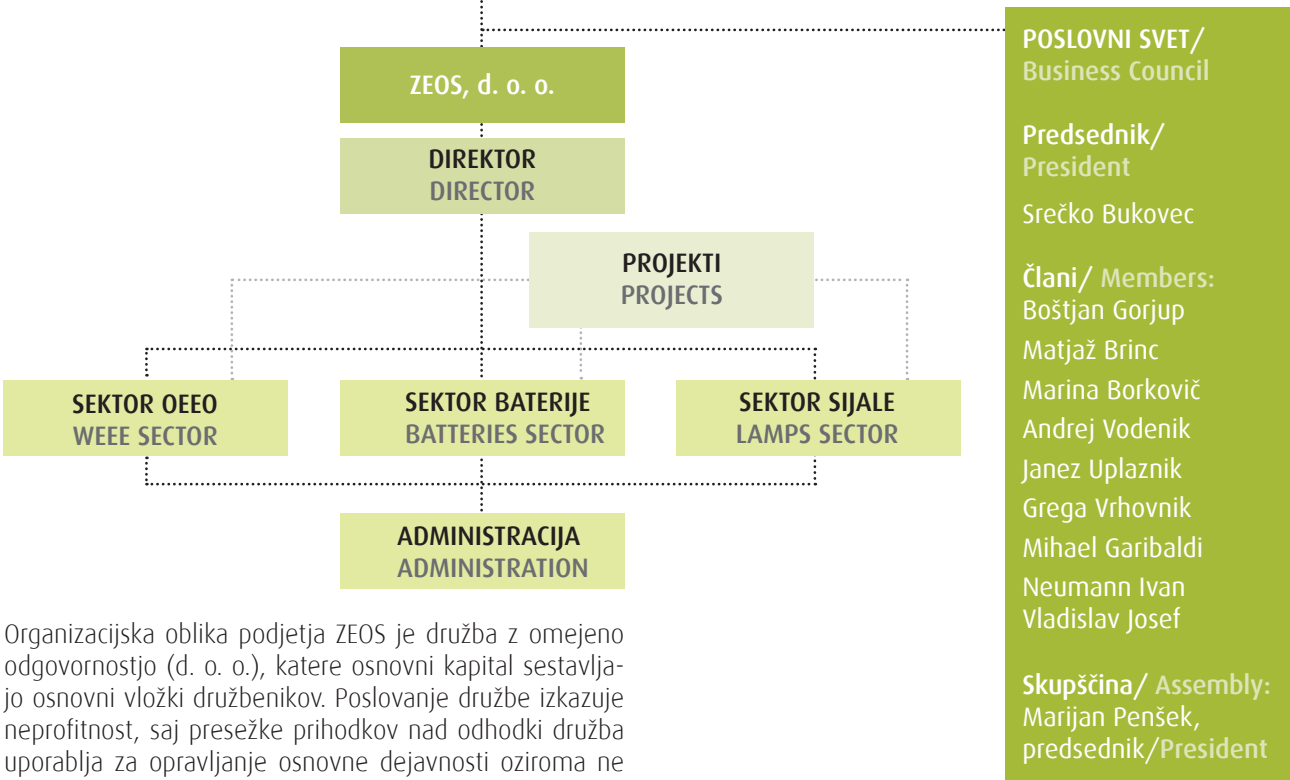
ZEOS, d. o. o.

DIREKTOR
DIRECTOR

PROJEKTI
PROJECTS

SEKTOR OEEO
WEEE SECTOR

SEKTOR BATERIJE
BATTERIES SECTOR

SEKTOR SIJALE
LAMPS SECTOR

ADMINISTRACIJA
ADMINISTRATION

Organizacijska oblika podjetja ZEOS je družba z omejeno odgovornostjo (d. o. o.), katere osnovni kapital sestavljajo osnovni vložki družbenikov. Poslovanje družbe izkazuje neprofitnost, saj presežke prihodkov nad odhodki družba uporablja za opravljanje osnovne dejavnosti oziroma ne

POSLOVNI SVET/
Business Council

Predsednik/
President

Srečko Bukovec

Člani/ Members:
Boštjan Gorjup
Matjaž Brinc
Marina Borkovič
Andrej Vodenik
Janez Uplaznik
Grega Vrhovnik
Mihael Garibaldi
Neumann Ivan
Vladislav Josef

Skupščina/ Assembly:
Marijan Penšek,
predsednik/President